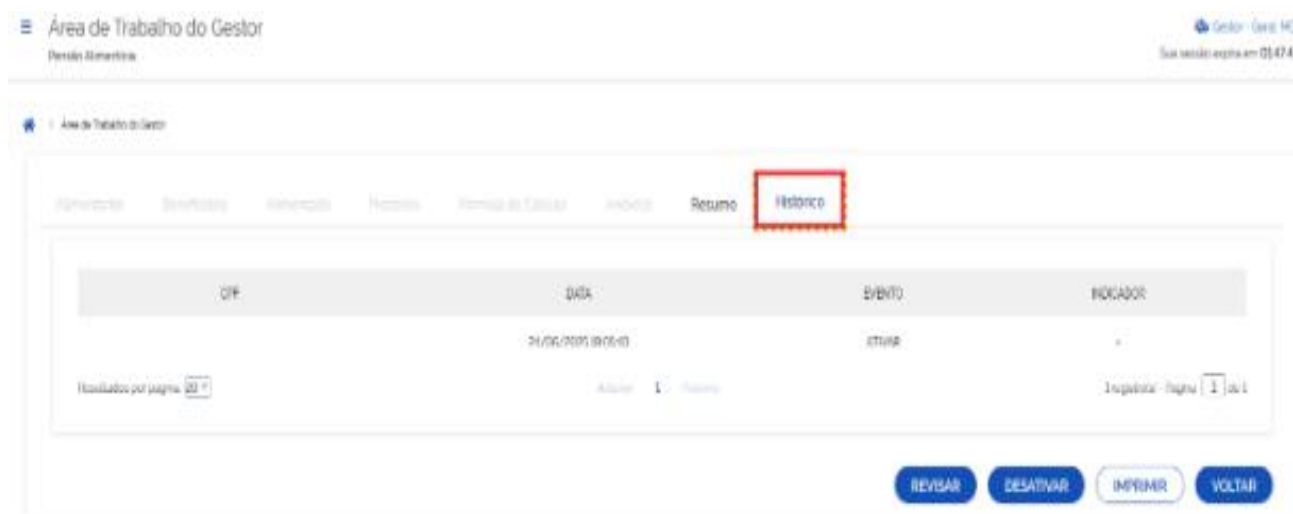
Área de Trabalho do Gestor
Pensão Alimentícia

Gestor · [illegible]
Sua sessão expira em 01:47

Área de Trabalho do Gestor

Alimentante | Beneficiário | Alimentado | Processo | Fórmula de Cálculo | Anexo(s) | Resumo | Histórico

| CPF | DATA | EVENTO | INDICADOR |
|---|---|---|---|
| | 21/06/2020 09:05:03 | ATIVAR | - |

Resultados por página 20

Anterior 1 Próximo

1 registro(s) · Página 1 de 1

REVISAR DESATIVAR IMPRIMIR VOLTAR